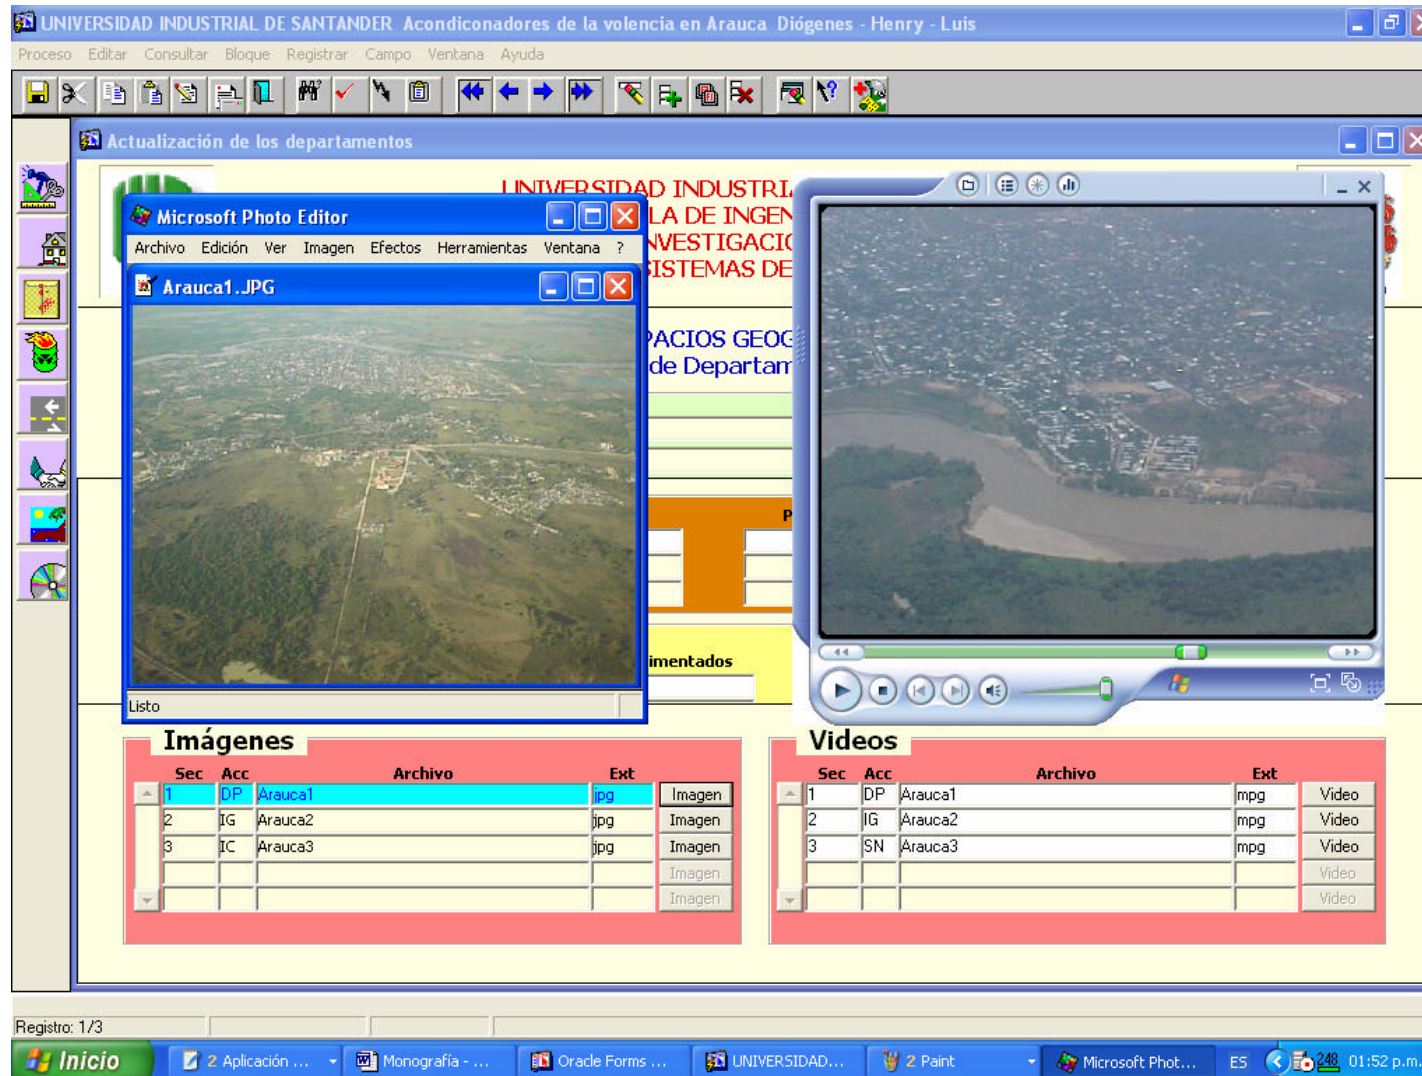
UNIVERSIDAD INDUSTRIAL DE SANTANDER Acondiconadores de la volencia en Arauca Diógenes - Henry - Luis

Proceso Editar Consultar Bloque Registrar Campo Ventana Ayuda

Actualización de los departamentos

UNIVERSIDAD INDUSTRI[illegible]
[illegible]LA DE INGEN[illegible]
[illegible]NVESTIGACI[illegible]
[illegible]ISTEMAS DE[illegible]

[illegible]PACIOS GEOG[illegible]
de Departam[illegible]

P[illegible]

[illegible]imentados

Microsoft Photo Editor
Archivo Edición Ver Imagen Efectos Herramientas Ventana ?
Arauca1.JPG
Listo

Imágenes

| Sec | Acc | Archivo | Ext | |
|---|---|---|---|---|
| 1 | DP | Arauca1 | jpg | Imagen |
| 2 | IG | Arauca2 | jpg | Imagen |
| 3 | IC | Arauca3 | jpg | Imagen |
| | | | | Imagen |
| | | | | Imagen |

Videos

| Sec | Acc | Archivo | Ext | |
|---|---|---|---|---|
| 1 | DP | Arauca1 | mpg | Video |
| 2 | IG | Arauca2 | mpg | Video |
| 3 | SN | Arauca3 | mpg | Video |
| | | | | Video |
| | | | | Video |

Registro: 1/3

Inicio 2 Aplicación ... Monografía - ... Oracle Forms ... UNIVERSIDAD... 2 Paint Microsoft Phot... ES 248 01:52 p.m.